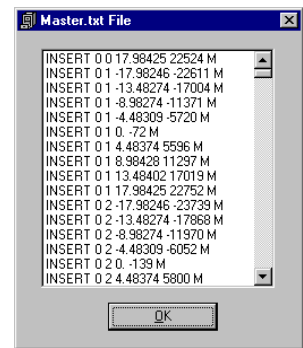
Master.txt File

INSERT 0 0 17.98425 22524 M
INSERT 0 1 -17.98246 -22611 M
INSERT 0 1 -13.48274 -17004 M
INSERT 0 1 -8.98274 -11371 M
INSERT 0 1 -4.48309 -5720 M
INSERT 0 1 0. -72 M
INSERT 0 1 4.48374 5596 M
INSERT 0 1 8.98428 11297 M
INSERT 0 1 13.48402 17019 M
INSERT 0 1 17.98425 22752 M
INSERT 0 2 -17.98246 -23739 M
INSERT 0 2 -13.48274 -17868 M
INSERT 0 2 -8.98274 -11970 M
INSERT 0 2 -4.48309 -6052 M
INSERT 0 2 0. -139 M
INSERT 0 2 4.48374 5800 M

OK